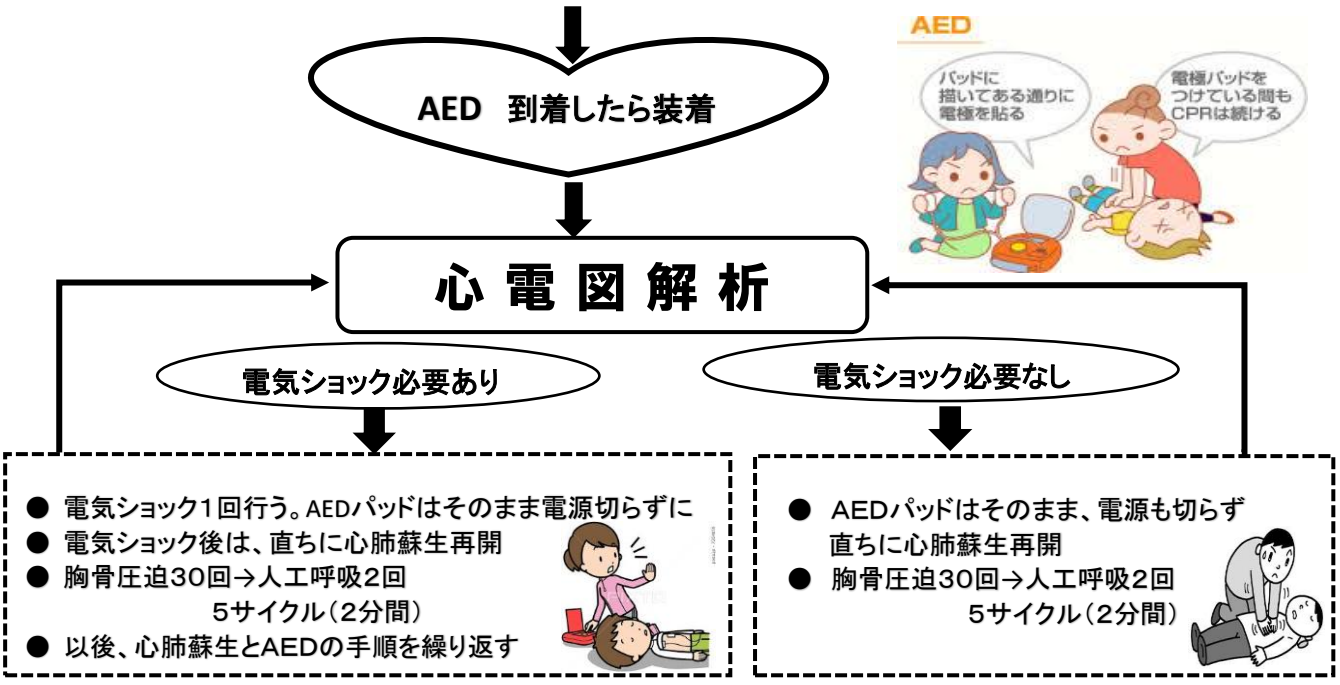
AED 到着したら装着

AED

パッドに描いてある通りに電極を貼る

電極パッドをつけている間もCPRは続ける

心 電 図 解 析

電気ショック必要あり

電気ショック必要なし

● 電気ショック1回行う。AEDパッドはそのまま電源切らずに
● 電気ショック後は、直ちに心肺蘇生再開
● 胸骨圧迫30回→人工呼吸2回
5サイクル（2分間）
● 以後、心肺蘇生とAEDの手順を繰り返す

● AEDパッドはそのまま、電源も切らず
直ちに心肺蘇生再開
● 胸骨圧迫30回→人工呼吸2回
5サイクル（2分間）